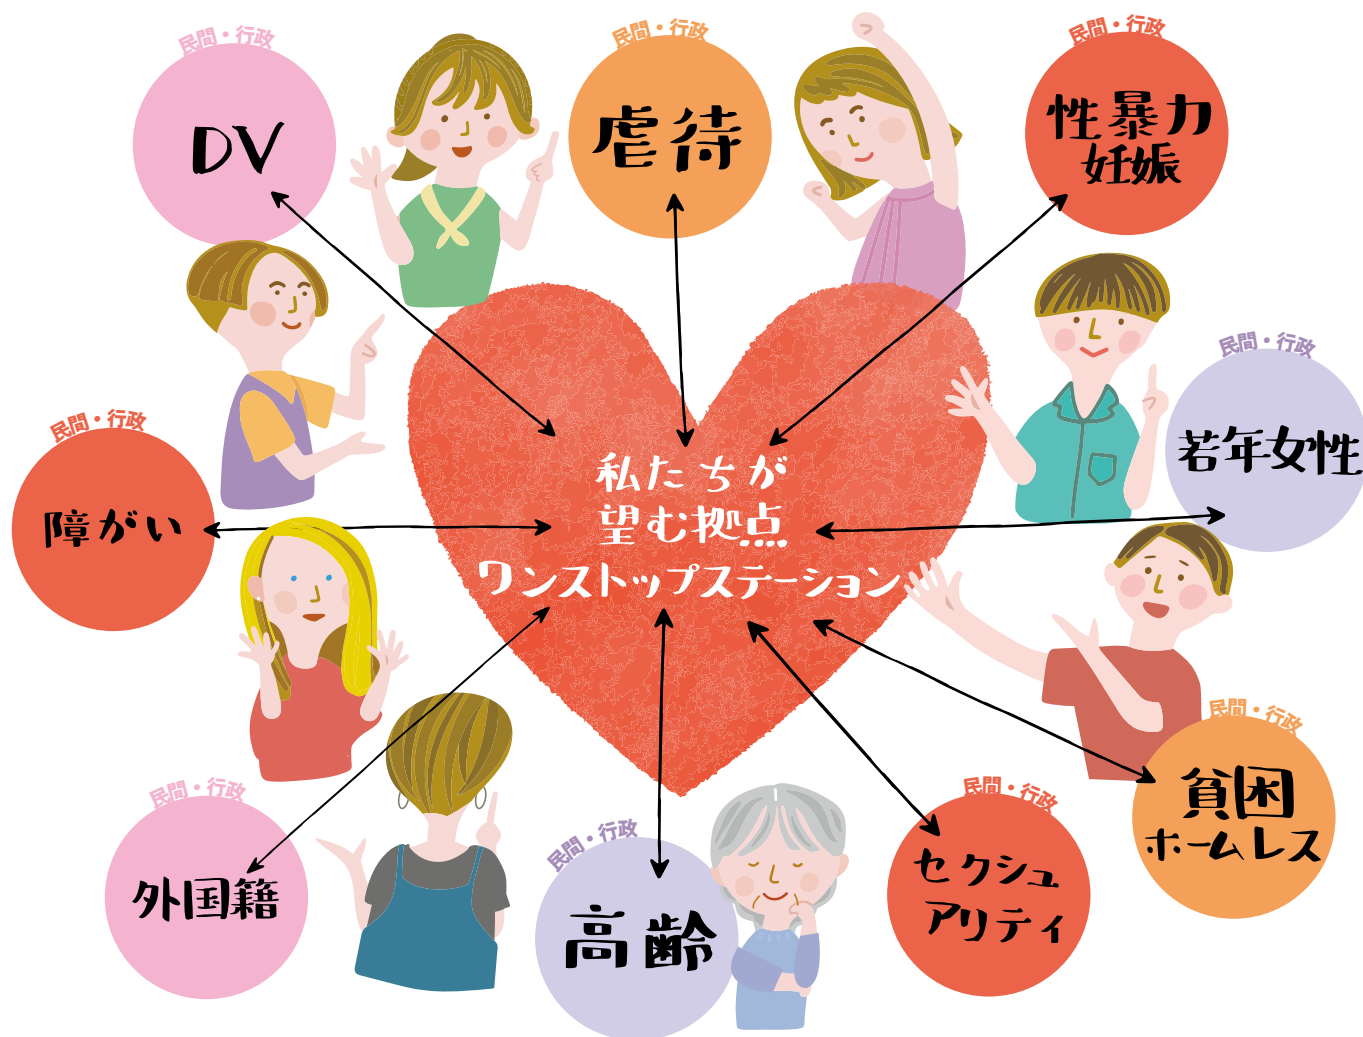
民間・行政
DV

民間・行政
虐待

民間・行政
性暴力
妊娠

民間・行政
若年女性

民間・行政
障がい

私たちが
望む拠点
ワンストップステーション

民間・行政
貧困
ホームレス

民間・行政
外国籍

民間・行政
高齢

民間・行政
セクシュ
アリティ